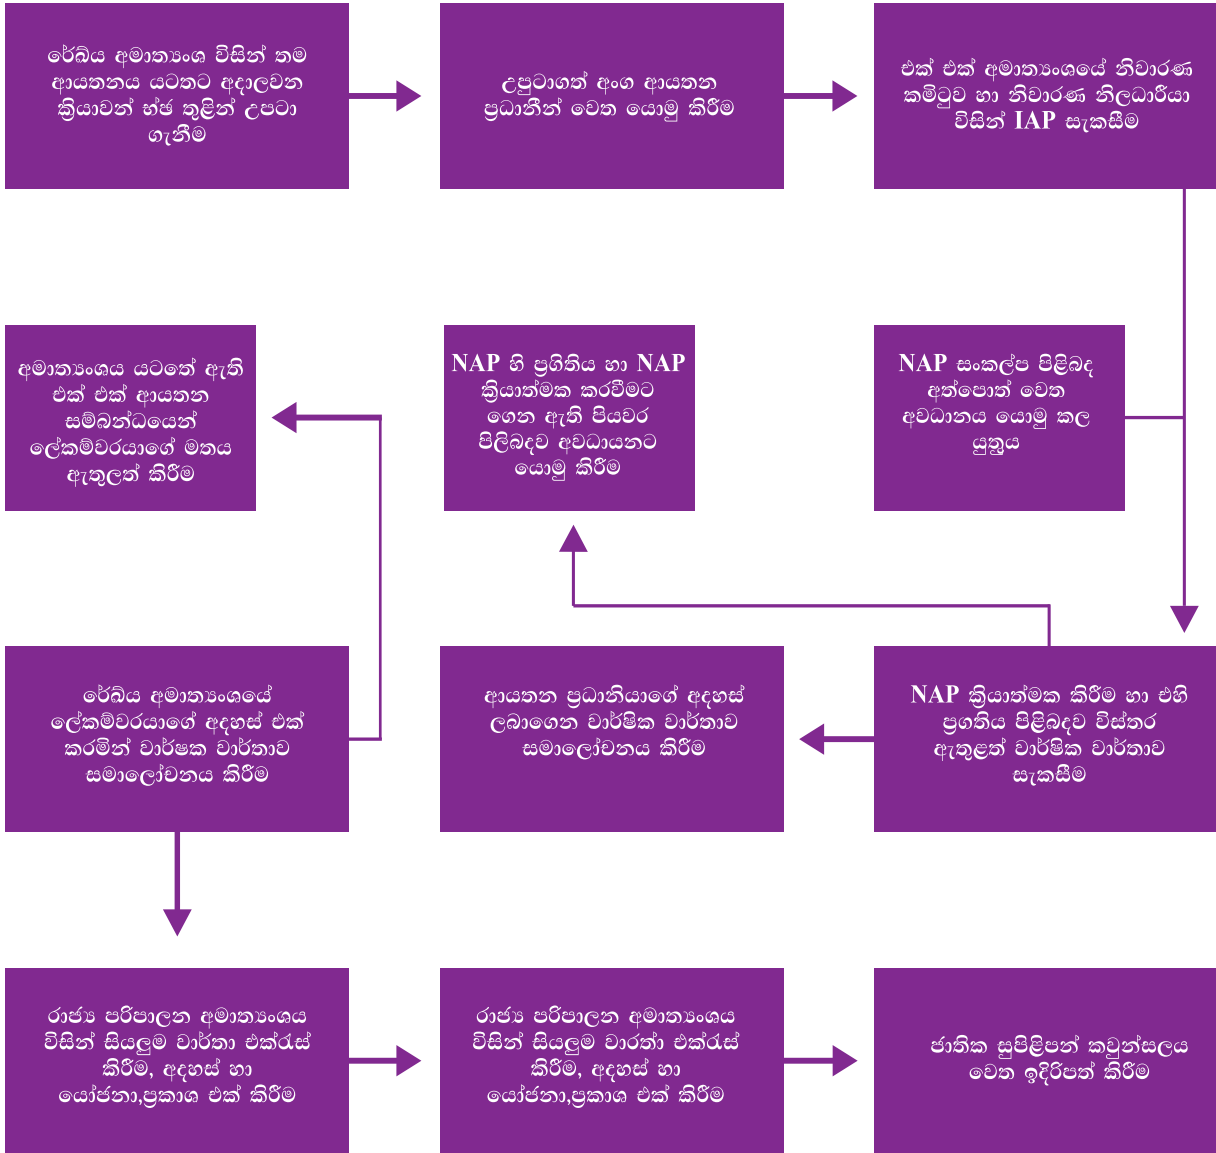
රේඛීය අමාත්‍යාංශ විසින් තම ආයතනය යටතට අදාලවන ක්‍රියාවන් භ්ෂ තුළින් උපටා ගැනීම

උපුටාගත් අංග ආයතන ප්‍රධානීන් වෙත යොමු කිරීම

එක් එක් අමාත්‍යාංශයේ නිවාරණ කමිටුව හා නිවාරණ නිලධාරියා විසින් IAP සැකසීම

අමාත්‍යාංශය යටතේ ඇති එක් එක් ආයතන සම්බන්ධයෙන් ලේකම්වරයාගේ මතය ඇතුලත් කිරීම

NAP හි ප්‍රගිතිය හා NAP ක්‍රියාත්මක කරවීමට ගෙන ඇති පියවර පිළිබඳව අවධායනට යොමු කිරීම

NAP සංකල්ප පිළිබඳ අත්පොත් වෙත අවධානය යොමු කල යුතුය

රේඛීය අමාත්‍යාංශයේ ලේකම්වරයාගේ අදහස් එක් කරමින් වාර්ෂක වාර්තාව සමාලෝචනය කිරීම

ආයතන ප්‍රධානියාගේ අදහස් ලබාගෙන වාර්ෂික වාර්තාව සමාලෝචනය කිරීම

NAP ක්‍රියාත්මක කිරීම හා එහි ප්‍රගතිය පිළිබඳව විස්තර ඇතුළත් වාර්ෂික වාර්තාව සැකසීම

රාජ්‍ය පරිපාලන අමාත්‍යාංශය විසින් සියලුම වාර්තා එක්රුස් කිරීම, අදහස් හා යෝජනා,ප්‍රකාශ එක් කිරීම

රාජ්‍ය පරිපාලන අමාත්‍යාංශය විසින් සියලුම වාරත්ා එක්රුස් කිරීම, අදහස් හා යෝජනා,ප්‍රකාශ එක් කිරීම

ජාතික සුපිළිපන් කවුන්සලය වෙත ඉදිරිපත් කිරීම